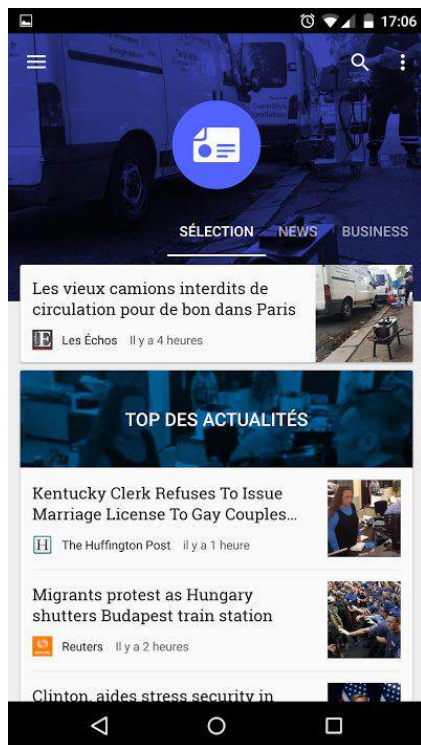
17:06

SÉLECTION NEWS BUSINESS

Les vieux camions interdits de circulation pour de bon dans Paris

Les Échos Il y a 4 heures

TOP DES ACTUALITÉS

Kentucky Clerk Refuses To Issue Marriage License To Gay Couples...

The Huffington Post il y a 1 heure

Migrants protest as Hungary shutters Budapest train station

Reuters Il y a 2 heures

Clinton, aides stress security in